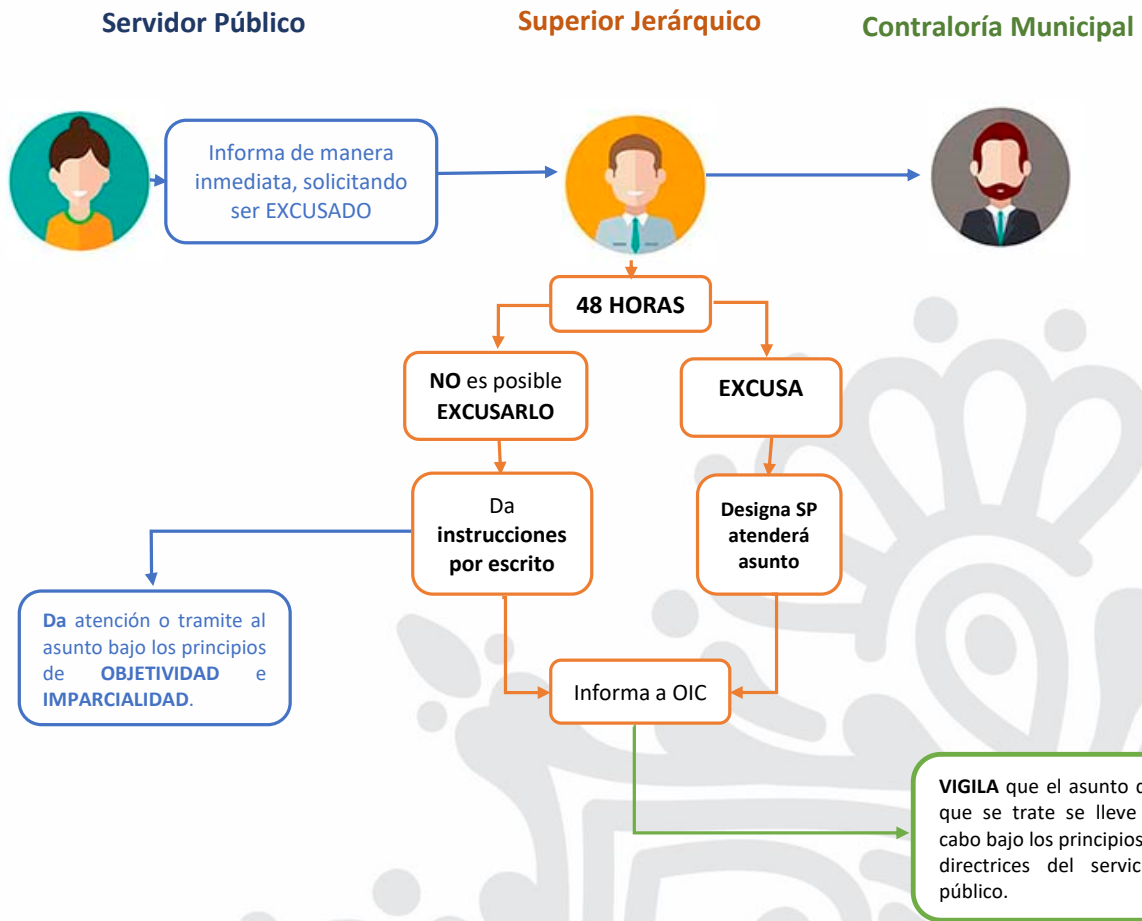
Servidor Público

Superior Jerárquico

Contraloría Municipal

Informa de manera inmediata, solicitando ser EXCUSADO

48 HORAS

NO es posible EXCUSARLO

EXCUSA

Da instrucciones por escrito

Designa SP atenderá asunto

Da atención o tramite al asunto bajo los principios de OBJETIVIDAD e IMPARCIALIDAD.

Informa a OIC

VIGILA que el asunto d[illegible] que se trate se lleve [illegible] cabo bajo los principios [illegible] directrices del servic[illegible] público.